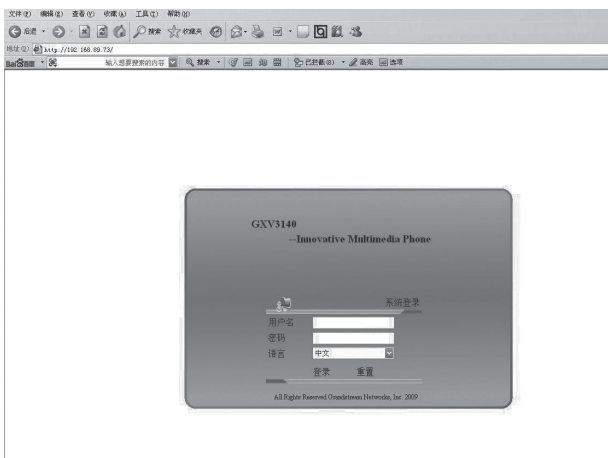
文件(F) 编辑(E) 查看(V) 收藏(A) 工具(T) 帮助(H)

后退 · 搜索 收藏夹

地址(D) http://192.168.89.73/

Bai百度 · 输入想要搜索的内容 搜索 · 已拦截(0) · 查询 选项

GXV3140
—Innovative Multimedia Phone

系统登录

用户名

密码

语言 中文

登录 重置

All Rights Reserved Grandstream Networks, Inc. 2009